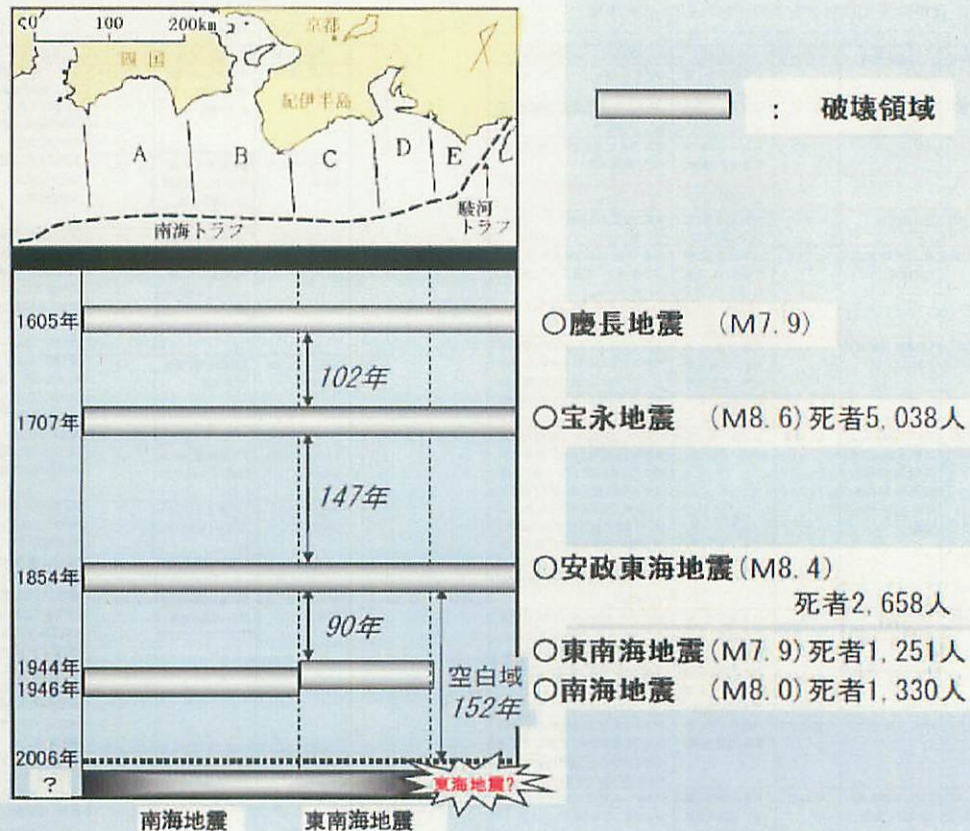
50 100 200km
京都
四国
紀伊半島
A B C D E
南海トラフ
駿河トラフ

: 破壊領域

1605年
○慶長地震 (M7.9)
102年
1707年
○宝永地震 (M8.6) 死者5,038人
147年
1854年
○安政東海地震 (M8.4) 死者2,658人
90年
1944年
1946年
○東南海地震 (M7.9) 死者1,251人
○南海地震 (M8.0) 死者1,330人
空白域 152年
2006年
?
東海地震?
南海地震 東南海地震